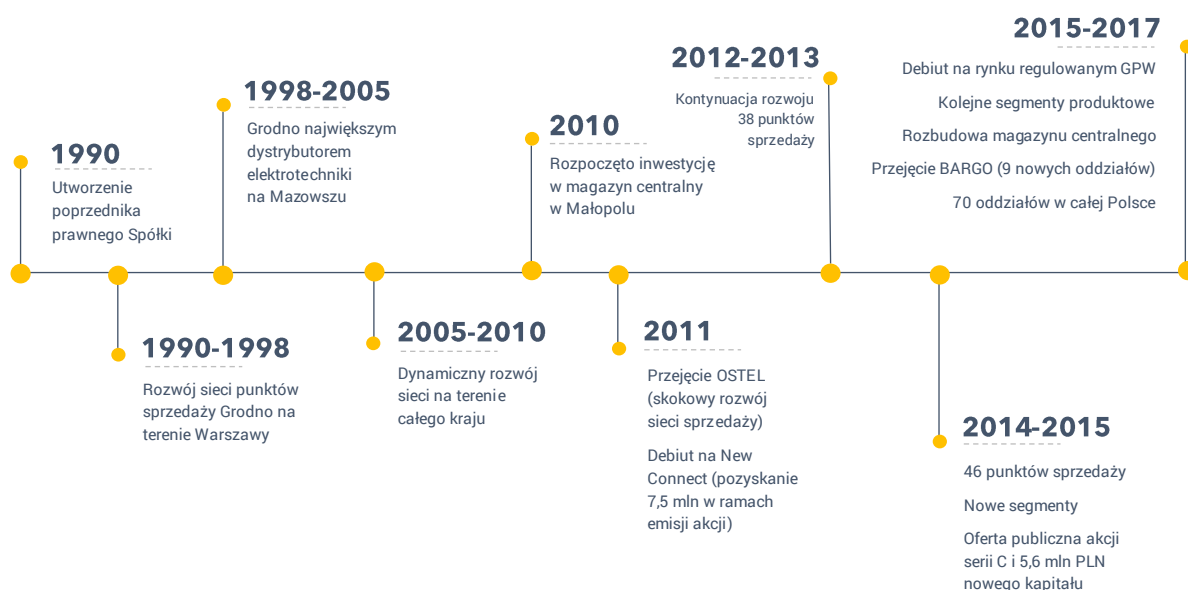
1990

Utworzenie poprzednika prawnego Spółki

1990-1998

Rozwój sieci punktów sprzedaży Grodno na terenie Warszawy

1998-2005

Grodno największym dystrybutorem elektrotechniki na Mazowszu

2005-2010

Dynamiczny rozwój sieci na terenie całego kraju

2010

Rozpoczęto inwestycję w magazyn centralny w Małopolu

2011

Przejęcie OSTEL (skokowy rozwój sieci sprzedaży)

Debiut na New Connect (pozyskanie 7,5 mln w ramach emisji akcji)

2012-2013

Kontynuacja rozwoju 38 punktów sprzedaży

2014-2015

46 punktów sprzedaży

Nowe segmenty

Oferta publiczna akcji serii C i 5,6 mln PLN nowego kapitału

2015-2017

Debiut na rynku regulowanym GPW

Kolejne segmenty produktowe

Rozbudowa magazynu centralnego

Przejęcie BARGO (9 nowych oddziałów)

70 oddziałów w całej Polsce